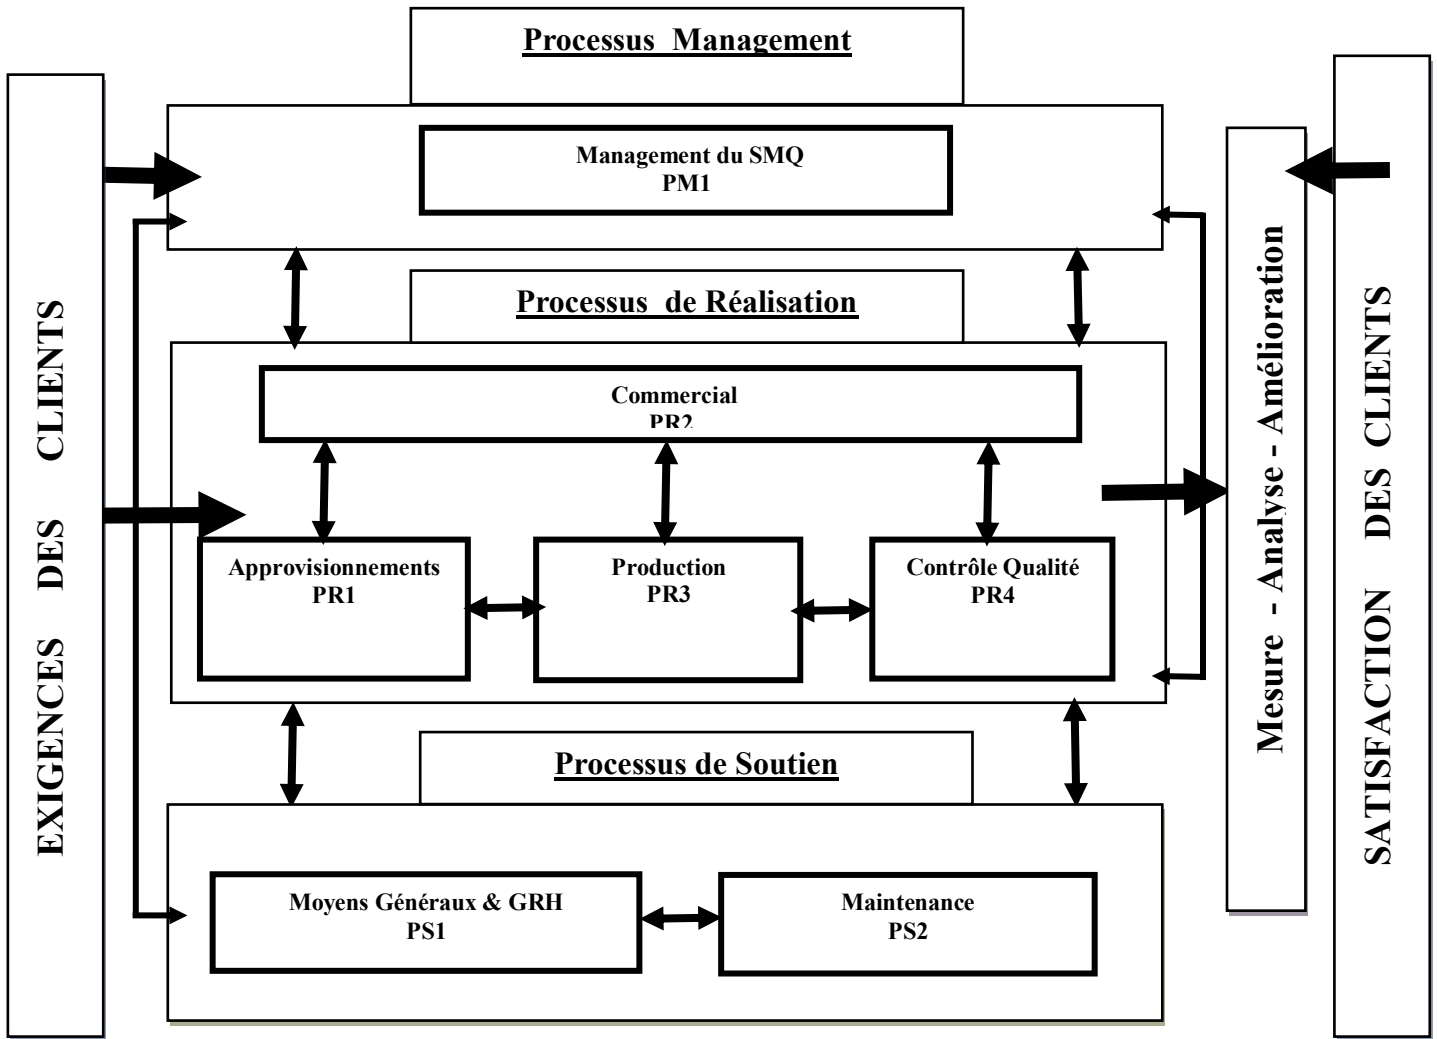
EXIGENCES DES CLIENTS

Processus Management

Management du SMQ
PM1

Processus de Réalisation

Commercial
PR2

Approvisionnements
PR1

Production
PR3

Contrôle Qualité
PR4

Processus de Soutien

Moyens Généraux & GRH
PS1

Maintenance
PS2

Mesure - Analyse - Amélioration

SATISFACTION DES CLIENTS